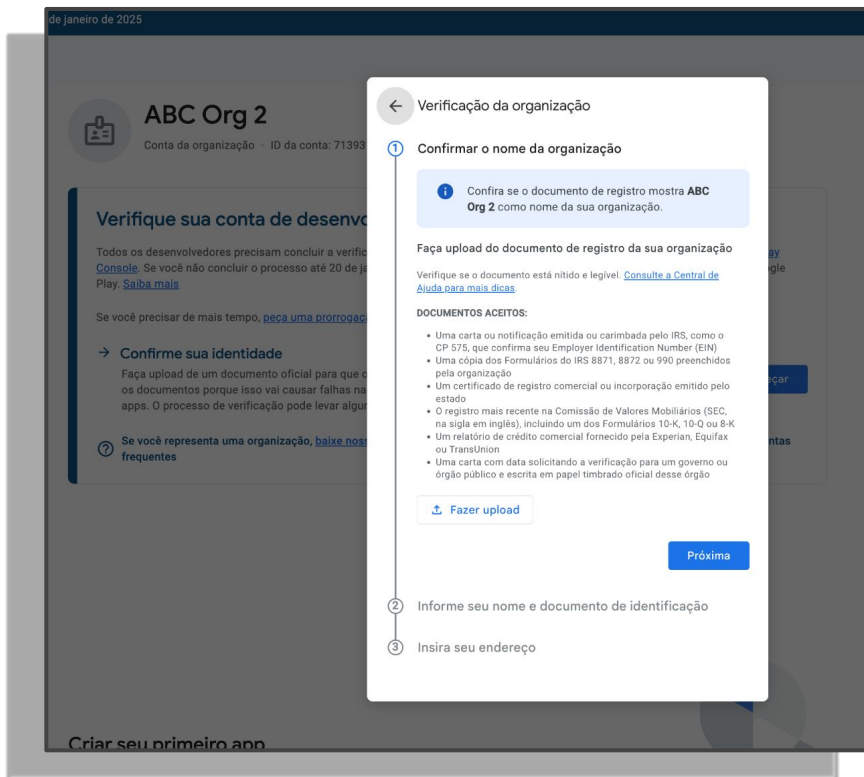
de janeiro de 2025

ABC Org 2
Conta da organização · ID da conta: 71393

Verifique sua conta de desenvo

Todos os desenvolvedores precisam concluir a verific Console. Se você não concluir o processo até 20 de ja Play. Saiba mais

Se você precisar de mais tempo, peça uma prorroga

→ Confirme sua identidade
Faça upload de um documento oficial para que c os documentos porque isso vai causar falhas na apps. O processo de verificação pode levar algu

Se você representa uma organização, baixe noss frequentes

ay
gle

eçar

ntas

Criar seu primeiro app

← Verificação da organização

1 Confirmar o nome da organização

Confira se o documento de registro mostra **ABC Org 2** como nome da sua organização.

Faça upload do documento de registro da sua organização

Verifique se o documento está nítido e legível. Consulte a Central de Ajuda para mais dicas.

DOCUMENTOS ACEITOS:

- Uma carta ou notificação emitida ou carimbada pelo IRS, como o CP 575, que confirma seu Employer Identification Number (EIN)
- Uma cópia dos Formulários do IRS 8871, 8872 ou 990 preenchidos pela organização
- Um certificado de registro comercial ou incorporação emitido pelo estado
- O registro mais recente na Comissão de Valores Mobiliários (SEC, na sigla em inglês), incluindo um dos Formulários 10-K, 10-Q ou 8-K
- Um relatório de crédito comercial fornecido pela Experian, Equifax ou TransUnion
- Uma carta com data solicitando a verificação para um governo ou órgão público e escrita em papel timbrado oficial desse órgão

Fazer upload

Próxima

2 Informe seu nome e documento de identificação

3 Insira seu endereço